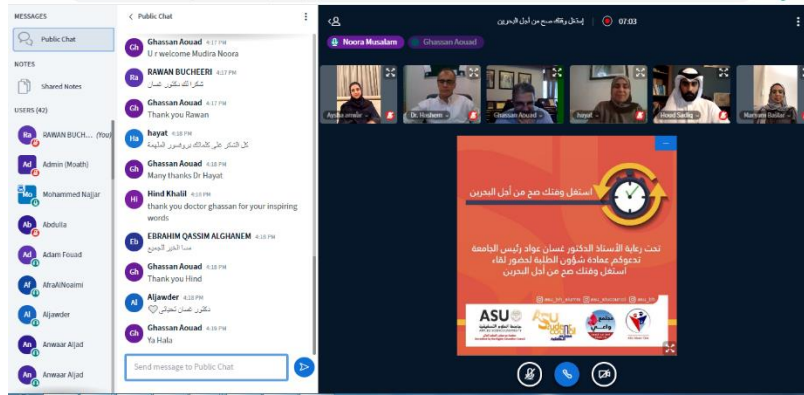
MESSAGES
Public Chat
NOTES
Shared Notes
USERS (42)
RAWAN BUCH... (You)
Admin (Moath)
Mohammed Najjar
Abdulla
Adam Fouad
AlfraAlNoaimi
Aljawder
Anwaar Aljad
Anwaar Aljad

< Public Chat

Ghassan Aouad 4:17 PM
U r welcome Mudira Noora

RAWAN BUCHEERI 4:17 PM
شكرا لك دكتور غسان

Ghassan Aouad 4:17 PM
Thank you Rawan

hayat 4:18 PM
كل الشكر على كلماتك بروفسور الملهمة

Ghassan Aouad 4:18 PM
Many thanks Dr Hayat

Hind Khalil 4:18 PM
thank you doctor ghassan for your inspiring words

EBRAHIM QASSIM ALGHANEM 4:18 PM
مسا الخير الجميع

Ghassan Aouad 4:18 PM
Thank you Hind

Aljawder 4:18 PM
شكرا دكتور غسان تحياتي

Ghassan Aouad 4:18 PM
Ya Hala

Send message to Public Chat

إستغل وقتك صح من أجل البحرين 07:03

Noora Musalam
Ghassan Aouad

Aysha ... 
Dr. Hesham
Ghassan Aouad
hayat
Hamad Sadiq
Mariam Radar

إستغل وقتك صح من أجل البحرين

تحت رعاية الأستاذ الدكتور غسان عواد رئيس الجامعة
تدعوكم عمادة شؤون الطلبة لحضور لقاء
إستغل وقتك صح من أجل البحرين

ASU